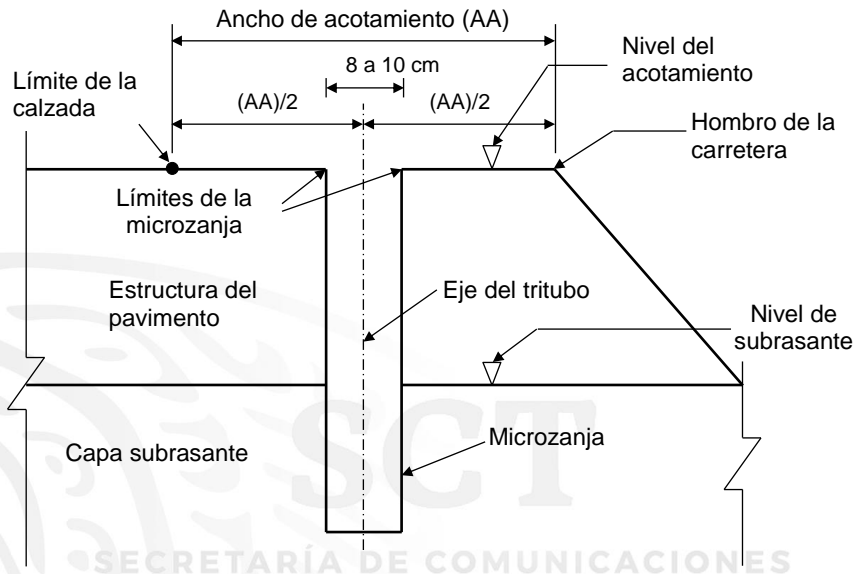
Ancho de acotamiento (AA)

Nivel del acotamiento

8 a 10 cm

Límite de la calzada

(AA)/2

(AA)/2

Hombro de la carretera

Límites de la microzanja

Estructura del pavimento

Eje del tritubo

Nivel de subrasante

Capa subrasante

Microzanja

SCT

SECRETARÍA DE COMUNICACIONES